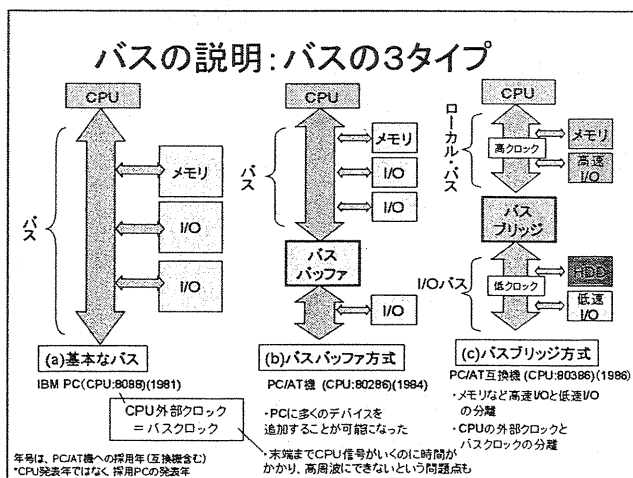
バスの説明：バスの3タイプ

CPU

バス

メモリ

I/O

I/O

(a)基本なバス

IBM PC(CPU:8088)(1981)

CPU外部クロック
＝バスクロック

CPU

バス

メモリ

I/O

I/O

バス
バッファ

I/O

(b)バスバッファ方式

PC/AT機 (CPU:80286)(1984)

・PCに多くのデバイスを追加することが可能になった

・末端までCPU信号がいくのに時間がかかり、高周波にできないという問題点も

CPU

ローカル・バス

高クロック

メモリ

高速I/O

バス
ブリッジ

I/Oバス

低クロック

HDD

低速I/O

(c)バスブリッジ方式

PC/AT互換機 (CPU:80386)(1986)

・メモリなど高速I/Oと低速I/Oの分離

・CPUの外部クロックとバスクロックの分離

年号は、PC/AT機への採用年(互換機含む)
*CPU発表年ではなく 採用PCの発表年